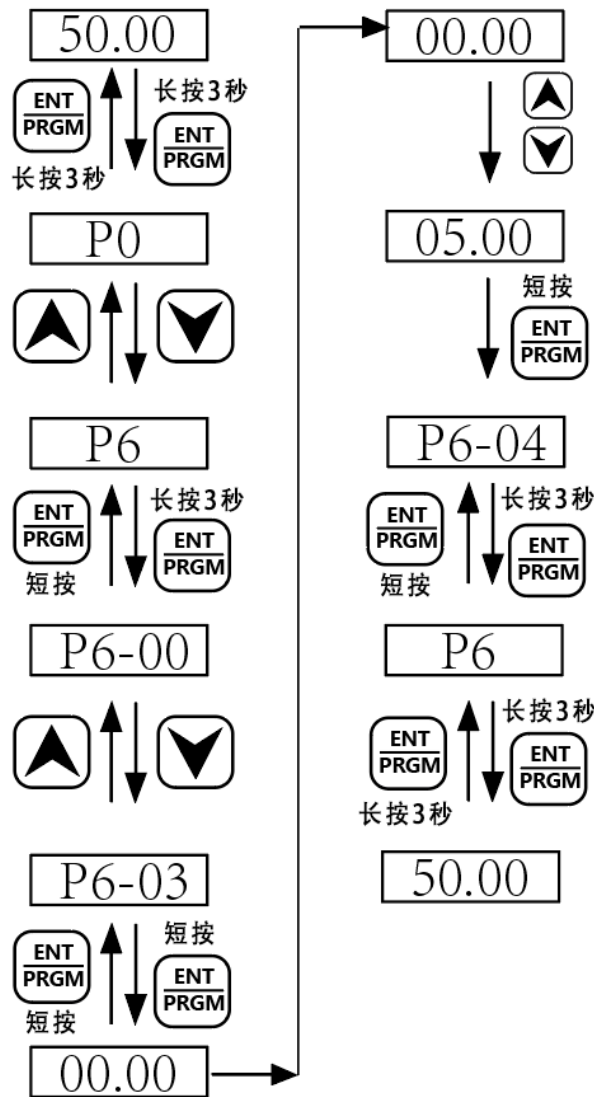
50.00

ENT PRGM
长按3秒
长按3秒
ENT PRGM

P0

P6

ENT PRGM
短按
长按3秒
ENT PRGM

P6-00

P6-03

ENT PRGM
短按
短按
ENT PRGM

00.00

00.00

05.00

短按
ENT PRGM

P6-04

ENT PRGM
短按
长按3秒
ENT PRGM

P6

ENT PRGM
长按3秒
长按3秒
ENT PRGM

50.00